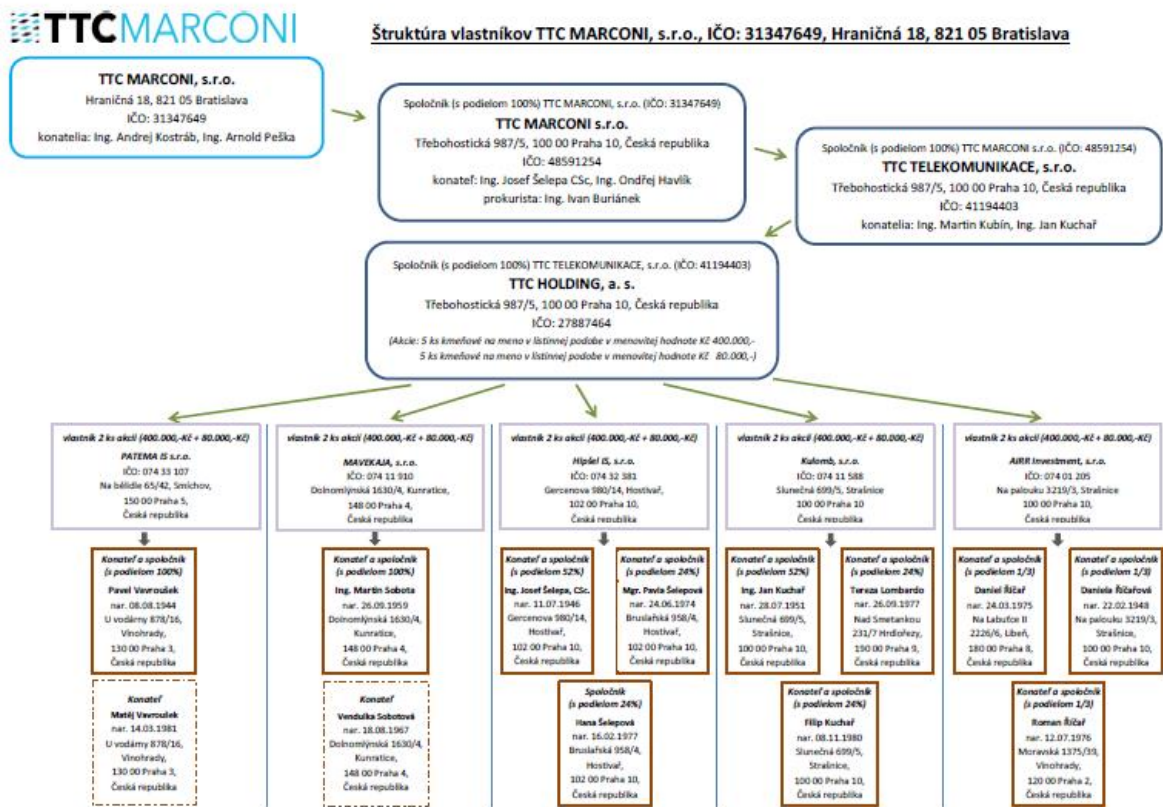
TTCMARCONI

Štruktúra vlastníkov TTC MARCONI, s.r.o., IČO: 31347649, Hraničná 18, 821 05 Bratislava

TTC MARCONI, s.r.o.
Hraničná 18, 821 05 Bratislava
IČO: 31347649
konatelia: Ing. Andrej Kostráb, Ing. Arnold Peška

Spoločník (s podielom 100%) TTC MARCONI, s.r.o. (IČO: 31347649)
TTC MARCONI s.r.o.
Třebohostická 987/5, 100 00 Praha 10, Česká republika
IČO: 48591254
konateľ: Ing. Josef Šelepa CSc, Ing. Ondřej Havlík
prokurista: Ing. Ivan Buriánek

Spoločník (s podielom 100%) TTC MARCONI s.r.o. (IČO: 48591254)
TTC TELEKOMUNIKACE, s.r.o.
Třebohostická 987/5, 100 00 Praha 10, Česká republika
IČO: 41194403
konatelia: Ing. Martin Kubín, Ing. Jan Kuchař

Spoločník (s podielom 100%) TTC TELEKOMUNIKACE, s.r.o. (IČO: 41194403)
TTC HOLDING, a. s.
Třebohostická 987/5, 100 00 Praha 10, Česká republika
IČO: 27887464
(Akcie: 5 ks kmeňové na meno v listinnej podobe v menovitej hodnote Kč 400.000,-
5 ks kmeňové na meno v listinnej podobe v menovitej hodnote Kč 80.000,-)

vlastník 2 ks akcií (400.000,-Kč + 80.000,-Kč)
PATEMA IS s.r.o.
IČO: 074 33 107
Na bělidle 65/42, Smíchov,
150 00 Praha 5,
Česká republika

Konateľ a spoločník (s podielom 100%)
Pavel Vavroušek
nar. 08.08.1944
U vodárny 878/16,
Vinohrady,
130 00 Praha 3,
Česká republika

Konateľ
Matěj Vavroušek
nar. 14.03.1981
U vodárny 878/16,
Vinohrady,
130 00 Praha 3,
Česká republika

vlastník 2 ks akcií (400.000,-Kč + 80.000,-Kč)
MAVEKAJA, s.r.o.
IČO: 074 11 910
Dolnomlýnská 1630/4, Kunratice,
148 00 Praha 4,
Česká republika

Konateľ a spoločník (s podielom 100%)
Ing. Martin Sobota
nar. 26.09.1959
Dolnomlýnská 1630/4,
Kunratice,
148 00 Praha 4,
Česká republika

Konateľ
Vendulka Sobotová
nar. 18.08.1967
Dolnomlýnská 1630/4,
Kunratice,
148 00 Praha 4,
Česká republika

vlastník 2 ks akcií (400.000,-Kč + 80.000,-Kč)
Hipšel IS, s.r.o.
IČO: 074 32 381
Gercenova 980/14, Hostivař,
102 00 Praha 10,
Česká republika

Konateľ a spoločník (s podielom 52%)
Ing. Josef Šelepa, CSc.
nar. 11.07.1946
Gercenova 980/14,
Hostivař,
102 00 Praha 10,
Česká republika

Konateľ a spoločník (s podielom 24%)
Mgr. Pavla Šelepová
nar. 24.06.1974
Bruslařská 958/4,
Hostivař,
102 00 Praha 10,
Česká republika

Spoločník (s podielom 24%)
Hana Šelepová
nar. 16.02.1977
Bruslařská 958/4,
Hostivař,
102 00 Praha 10,
Česká republika

vlastník 2 ks akcií (400.000,-Kč + 80.000,-Kč)
Kulomb, s.r.o.
IČO: 074 11 588
Sluneční 699/5, Strašnice
100 00 Praha 10
Česká republika

Konateľ a spoločník (s podielom 52%)
Ing. Jan Kuchař
nar. 28.07.1951
Sluneční 699/5,
Strašnice,
100 00 Praha 10,
Česká republika

Konateľ a spoločník (s podielom 24%)
Tereza Lombardo
nar. 26.09.1977
Nad Smetankou
231/7 Hrdlořezy,
190 00 Praha 9,
Česká republika

Konateľ a spoločník (s podielom 24%)
Filip Kuchař
nar. 08.11.1980
Sluneční 699/5,
Strašnice,
100 00 Praha 10,
Česká republika

vlastník 2 ks akcií (400.000,-Kč + 80.000,-Kč)
AIRR Investment, s.r.o.
IČO: 074 01 205
Na palouku 3219/3, Strašnice
100 00 Praha 10,
Česká republika

Konateľ a spoločník (s podielom 1/3)
Daniel Říčař
nar. 24.03.1975
Na Labutce II
2226/6, Libeň,
180 00 Praha 8,
Česká republika

Konateľ a spoločník (s podielom 1/3)
Daniela Říčařová
nar. 22.02.1948
Na palouku 3219/3,
Strašnice,
100 00 Praha 10,
Česká republika

Konateľ a spoločník (s podielom 1/3)
Roman Říčař
nar. 12.07.1976
Moravská 1375/39,
Vinohrady,
120 00 Praha 2,
Česká republika